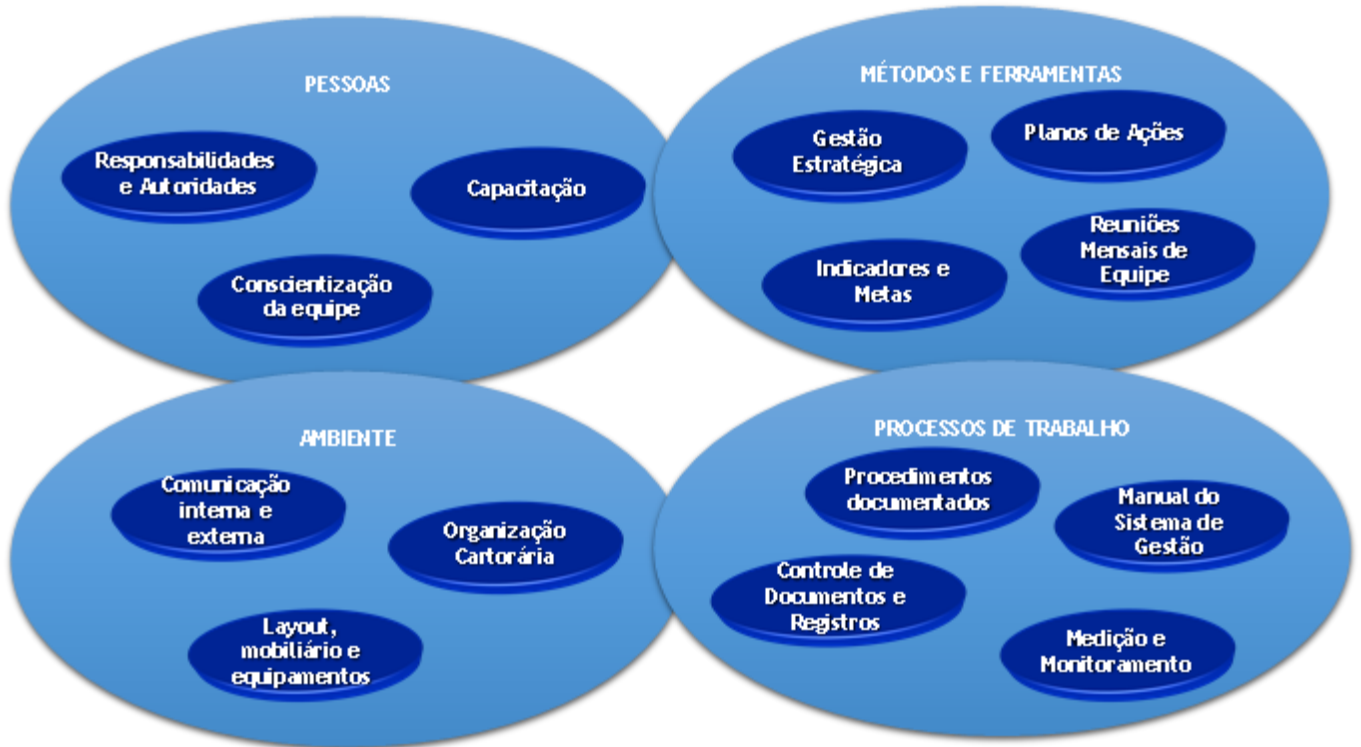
PESSOAS

Responsabilidades e Autoridades

Capacitação

Conscientização da equipe

MÉTODOS E FERRAMENTAS

Gestão Estratégica

Planos de Ações

Indicadores e Metas

Reuniões Mensais de Equipe

AMBIENTE

Comunicação interna e externa

Organização Cartorária

Layout, mobiliário e equipamentos

PROCESSOS DE TRABALHO

Procedimentos documentados

Manual do Sistema de Gestão

Controle de Documentos e Registros

Medição e Monitoramento